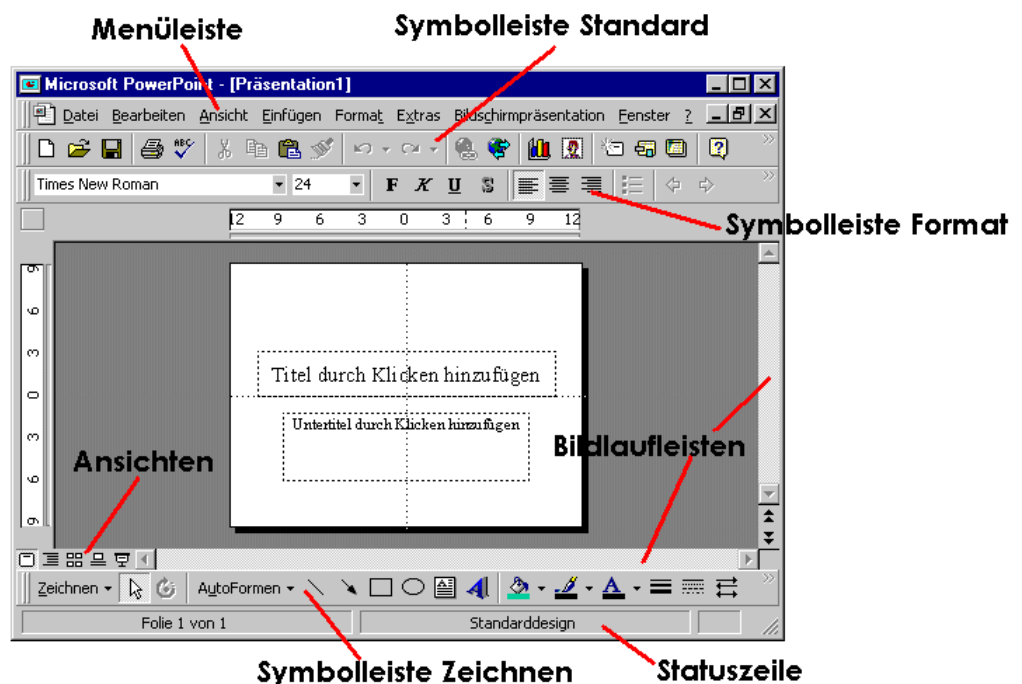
Menüleiste

Symbolleiste Standard

Microsoft PowerPoint - [Präsentation1]

Datei Bearbeiten Ansicht Einfügen Format Extras Bildschirmpräsentation Fenster ?

Times New Roman 24 F K U S

Symbolleiste Format

12 9 6 3 0 3 6 9 12

9 6 3 0 3 6 9

Titel durch Klicken hinzufügen

Untertitel durch Klicken hinzufügen

Ansichten

Bildlaufleisten

Zeichnen AutoFormen

Folie 1 von 1 Standarddesign

Symbolleiste Zeichnen

Statuszeile